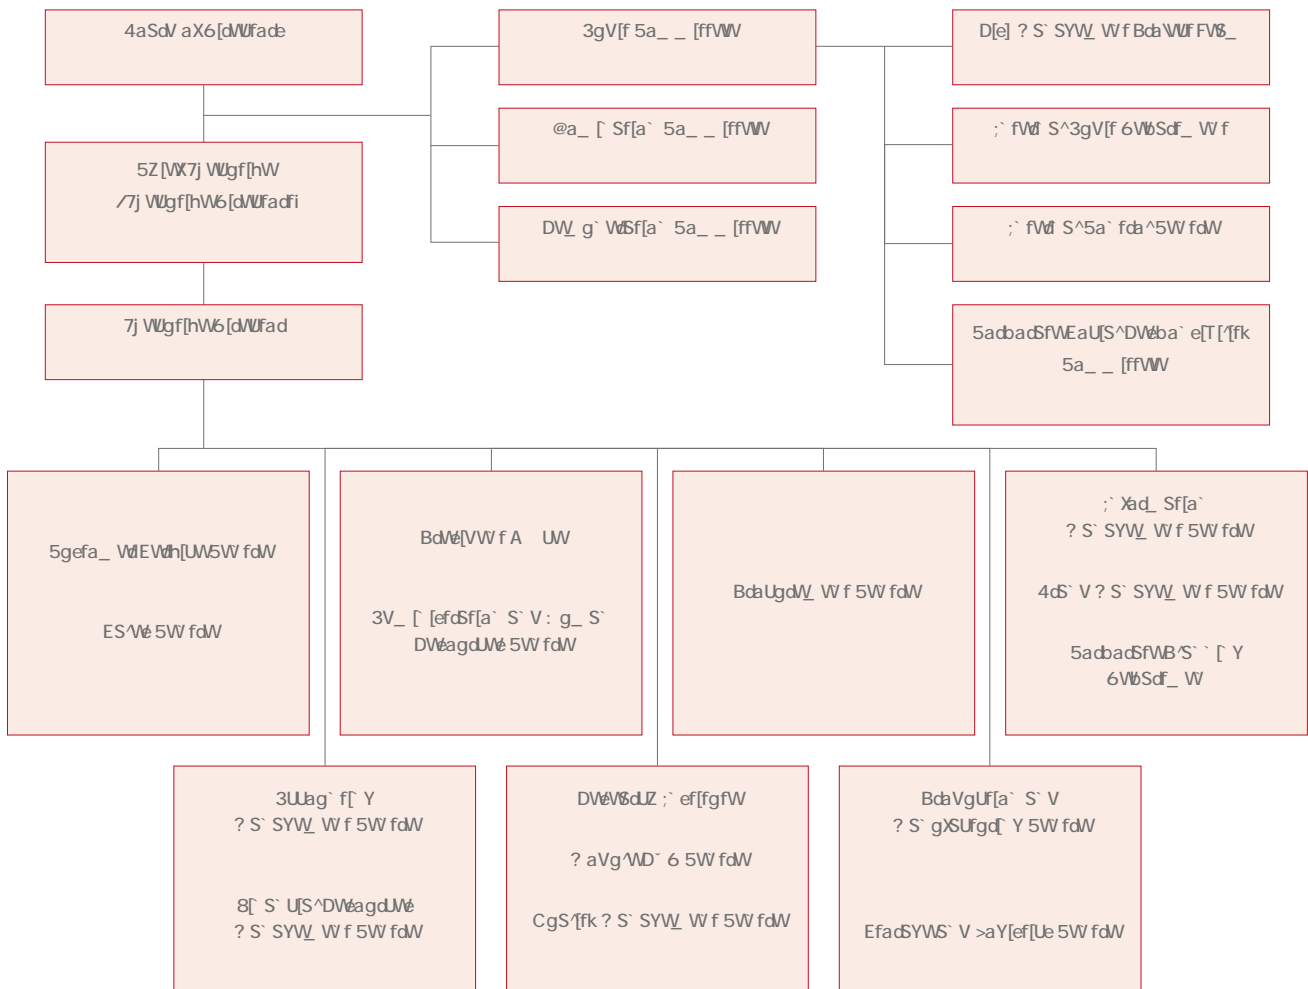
4aSdV aX6[dWUfade

3gV[f 5a_ _ [ffWW

D[e] ? S` SYW_ W f Bda\WUf FWS_

5Z [WX7j WUgf[hW
/7j WUgf[hW6[dWUfadfi

@a_ [` Sf[a` 5a_ _ [ffWW

;` fWd` S^3gV[f 6WbSdf_ W f

DW_ g` WdSf[a` 5a_ _ [ffWW

;` fWd` S^5a` fda^5W fdW

7j WUgf[hW6[dWUfad

5adbadSfWEaU[S^DWeba` e[T[^[fk 5a_ _ [ffWW

5gefa_ WdEWdh[UW5W fdW

ES^We 5W fdW

BdaVgUf A UW

3V_ [` [efdSf[a` S` V : g_ S` DWeagdUWe 5W fdW

BdaUgdW_ W f 5W fdW

;` Xad_ Sf[a`
? S` SYW_ W f 5W fdW

4dS` V ? S` SYW_ W f 5W fdW

5adbadSfWB^S` ` [` Y
6WbSdf_ W

3UUag` f[` Y
? S` SYW_ W f 5W fdW

8[` S` U[S^DWeagdUWe
? S` SYW_ W f 5W fdW

DWeWSdUZ ;` ef[fgfW

? aVg^WD` 6 5W fdW

CgS^[fk ? S` SYW_ W f 5W fdW

BdaVgUf[a` S` V
? S` gXSUfgd[` Y 5W fdW

EfadSYWS` V >aY[ef[Ue 5W fdW